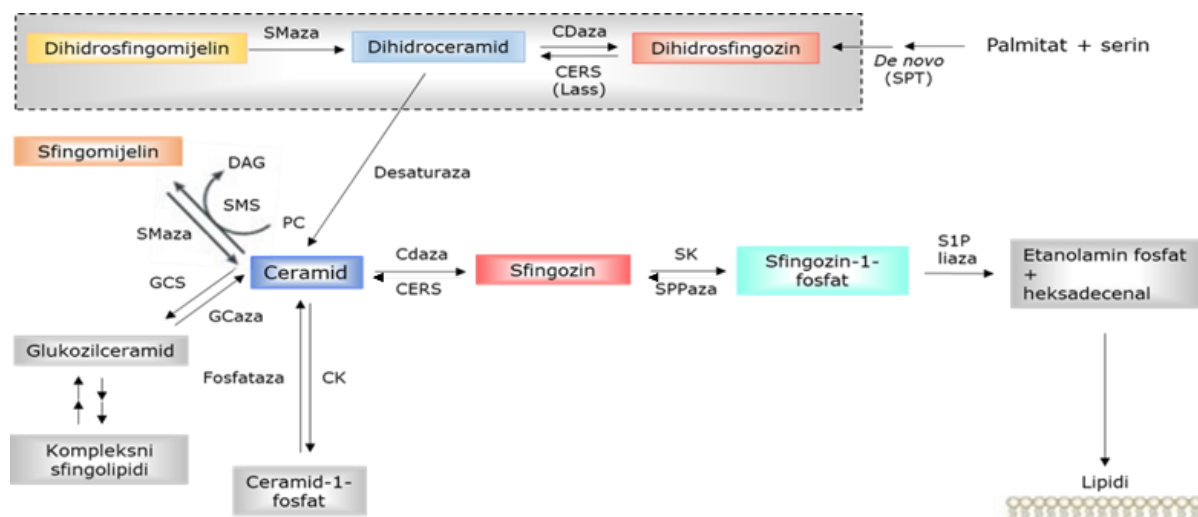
Dihidrosfingomijelin

SMaza

Dihidroceramid

CDaza

CERS (Lass)

Dihidrosfingozin

De novo (SPT)

Palmitat + serin

Sfingomijelin

DAG

SMS

PC

Desaturaza

SMaza

GCS

Ceramid

Cdaza

CERS

Sfingozin

SK

SPPaza

Sfingozin-1-fosfat

S1P liaza

Etanolamin fosfat + heksadecenal

GCaza

Glukozilceramid

Fosfataza

CK

Kompleksni sfingolipidi

Ceramid-1-fosfat

Lipidi